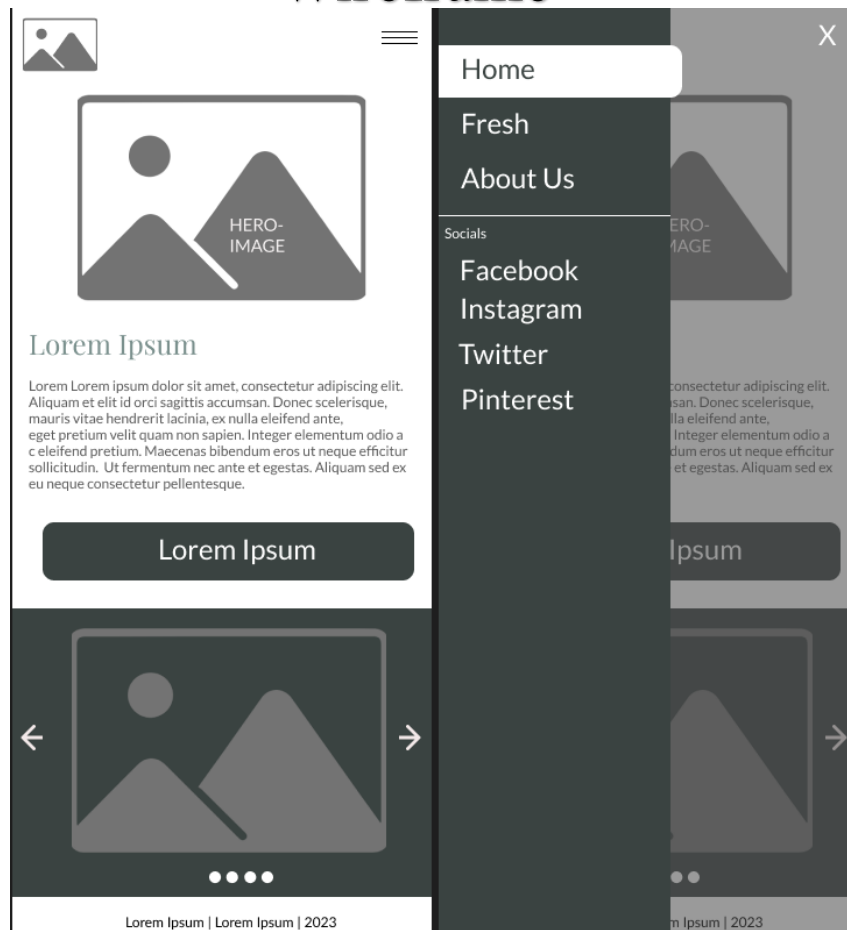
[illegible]

HERO-IMAGE

Lorem Ipsum

Lorem Lorem ipsum dolor sit amet, consectetur adipiscing elit. Aliquam et elit id orci sagittis accumsan. Donec scelerisque, mauris vitae hendrerit lacinia, ex nulla eleifend ante, eget pretium velit quam non sapien. Integer elementum odio a c eleifend pretium. Maecenas bibendum eros ut neque efficitur sollicitudin. Ut fermentum nec ante et egestas. Aliquam sed ex eu neque consectetur pellentesque.

Lorem Ipsum

Lorem Ipsum | Lorem Ipsum | 2023

X

Home
Fresh
About Us

Socials
Facebook
Instagram
Twitter
Pinterest

ERO-
IMAGE

consectetur adipiscing elit. san. Donec scelerisque, lla eleifend ante, Integer elementum odio a dum eros ut neque efficitur et egestas. Aliquam sed ex

Ipsum

m Ipsum | 2023